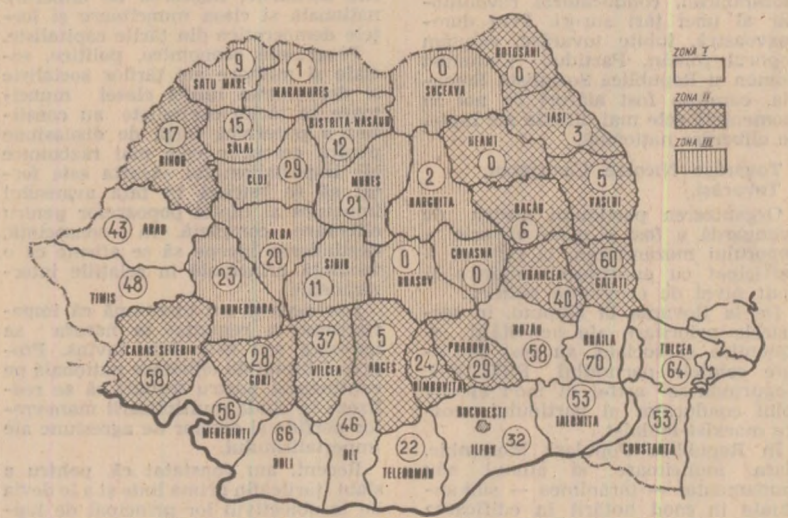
ZONA I
ZONA II
ZONA III

SATU MARE 9
MARAMUREŞ 1
SUCEAVA 0
BOTOŞANI 0
BIHOR 17
SĂLAJ 15
BISTRIŢA-NĂSĂUD 12
NEAMŢ 0
IAŞI 3
CLUJ 29
MUREŞ 21
HARGHITA 2
BACĂU 6
VASLUI 5
ARAD 43
ALBA 20
SIBIU 11
BRAŞOV 0
COVASNA 0
VRANCEA 40
GALAŢI 60
TIMIŞ 48
HUNEDOARA 23
CARAŞ SEVERIN 58
GORJ 28
VÎLCEA 37
ARGEŞ 5
DÎMBOVIŢA 24
PRAHOVA 29
BUZĂU 58
BRĂILA 70
TULCEA 64
MEHEDINŢI 56
DOLJ 66
OLT 46
TELEORMAN 22
BUCUREŞTI
ILFOV 32
IALOMIŢA 53
CONSTANŢA 53